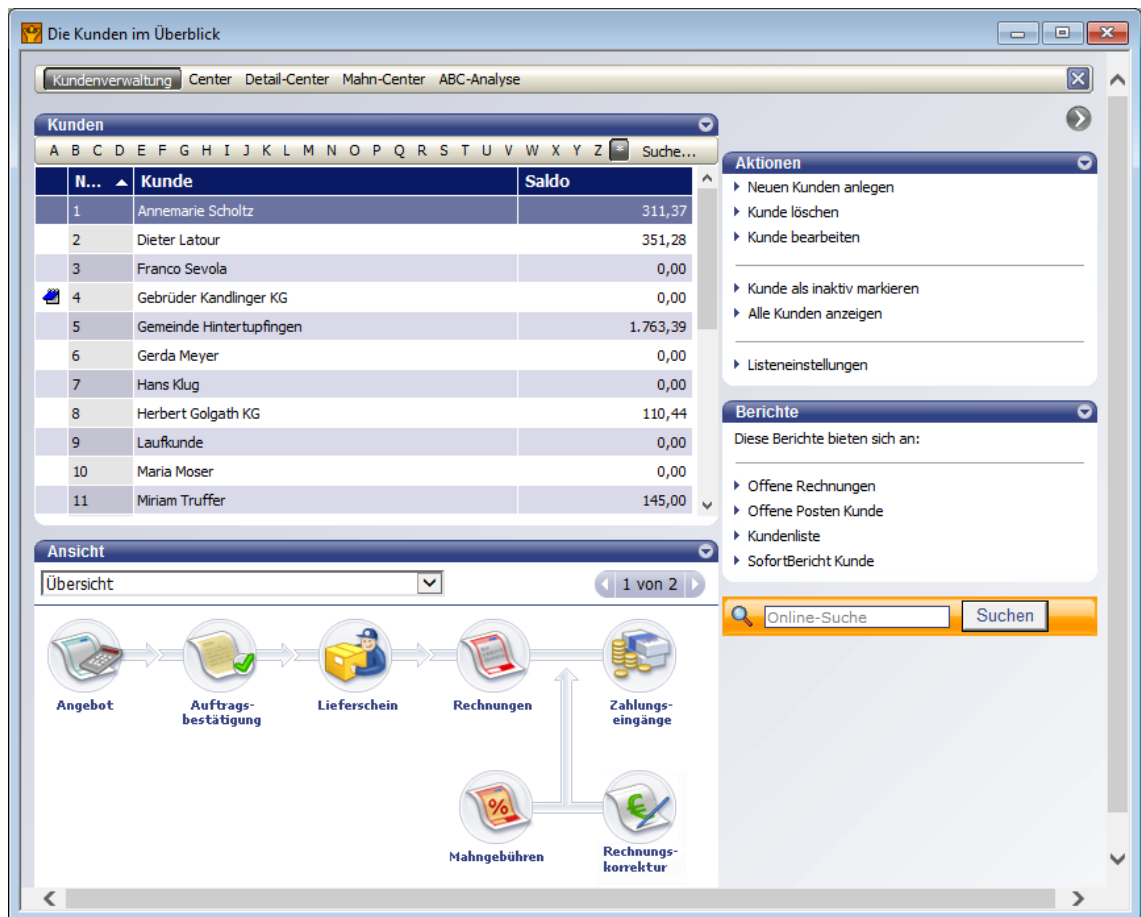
Die Kunden im Überblick

Kundenverwaltung Center Detail-Center Mahn-Center ABC-Analyse

Kunden

A B C D E F G H I J K L M N O P Q R S T U V W X Y Z * Suche...

| N... | Kunde | Saldo |
|---|---|---|
| 1 | Annemarie Scholtz | 311,37 |
| 2 | Dieter Latour | 351,28 |
| 3 | Franco Sevola | 0,00 |
| 4 | Gebrüder Kandlinger KG | 0,00 |
| 5 | Gemeinde Hintertupfingen | 1.763,39 |
| 6 | Gerda Meyer | 0,00 |
| 7 | Hans Klug | 0,00 |
| 8 | Herbert Golgath KG | 110,44 |
| 9 | Laufkunde | 0,00 |
| 10 | Maria Moser | 0,00 |
| 11 | Miriam Truffer | 145,00 |

Ansicht

Übersicht

1 von 2

Angebot

Auftragsbestätigung

Lieferschein

Rechnungen

Zahlungseingänge

Mahngebühren

Rechnungskorrektur

Aktionen

Neuen Kunden anlegen
Kunde löschen
Kunde bearbeiten

Kunde als inaktiv markieren
Alle Kunden anzeigen

Listeneinstellungen

Berichte

Diese Berichte bieten sich an:

Offene Rechnungen
Offene Posten Kunde
Kundenliste
SofortBericht Kunde

Online-Suche
Suchen